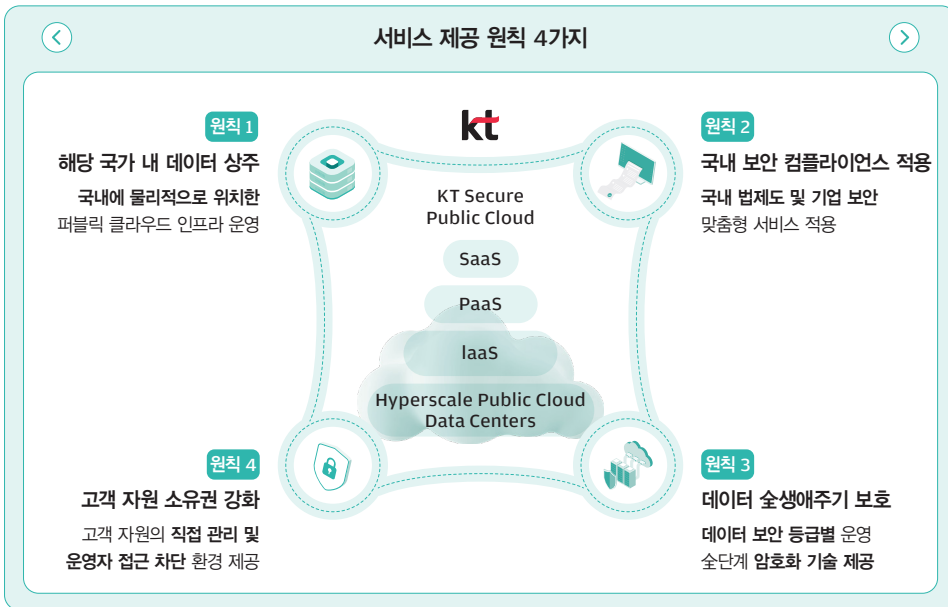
서비스 제공 원칙 4가지

원칙 1
해당 국가 내 데이터 상주
국내에 물리적으로 위치한 퍼블릭 클라우드 인프라 운영

kt
KT Secure Public Cloud
SaaS
PaaS
IaaS
Hyperscale Public Cloud Data Centers

원칙 2
국내 보안 컴플라이언스 적용
국내 법제도 및 기업 보안 맞춤형 서비스 적용

원칙 4
고객 자원 소유권 강화
고객 자원의 직접 관리 및 운영자 접근 차단 환경 제공

원칙 3
데이터 全생애주기 보호
데이터 보안 등급별 운영 全단계 암호화 기술 제공